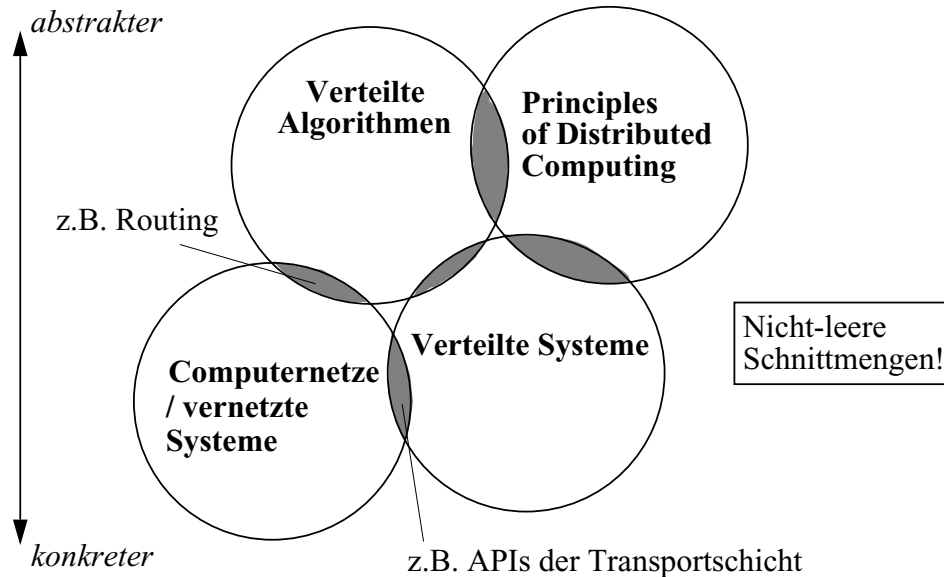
abstrakter

Verteilte Algorithmen

Principles of Distributed Computing

z.B. Routing

Verteilte Systeme

Nicht-leere Schnittmengen!

Computernetze / vernetzte Systeme

konkreter

z.B. APIs der Transportschicht